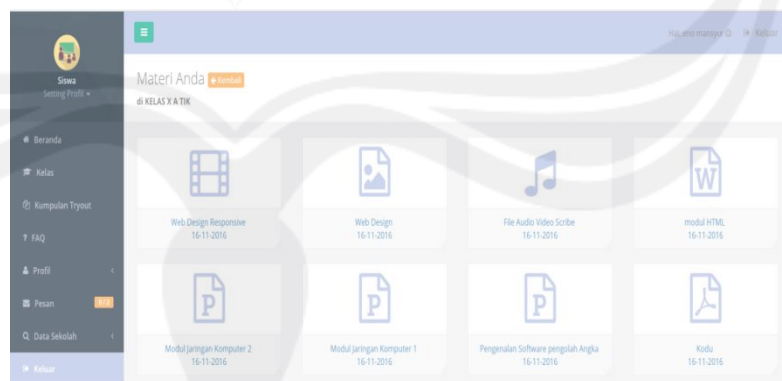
Siswa
Setting Profil

Beranda
Kelas
Kumpulan Tryout
FAQ
Profil
Pesan
Data Sekolah
Keluar

Hai, ano mansyur
Keluar

Materi Anda
Kembali
di KELAS X A TIK

Web Design Responsive
16-11-2016

Web Design
16-11-2016

File Audio Video Scribe
16-11-2016

modul HTML
16-11-2016

Modul Jaringan Komputer 2
16-11-2016

Modul Jaringan Komputer 1
16-11-2016

Pengenalan Software pengolah Angka
16-11-2016

Kodu
16-11-2016